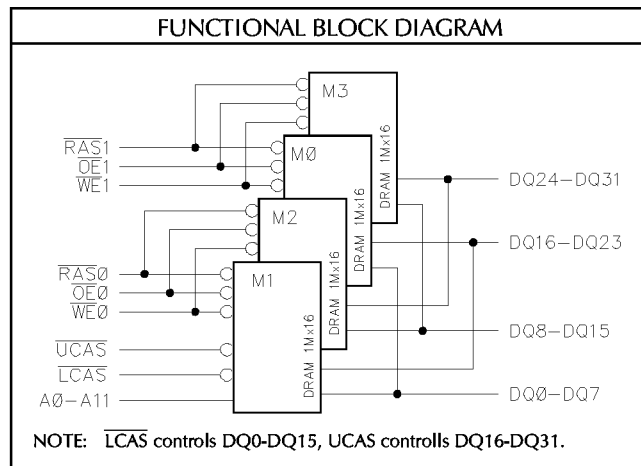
FUNCTIONAL BLOCK DIAGRAM

M3

$\overline{RAS1}$

$\overline{OE1}$

$\overline{WE1}$

MØ

DRAM 1Mx16

DQ24–DQ31

M2

DRAM 1Mx16

DQ16–DQ23

$\overline{RASØ}$

$\overline{OEØ}$

$\overline{WEØ}$

M1

DRAM 1Mx16

DQ8–DQ15

$\overline{UCAS}$

$\overline{LCAS}$

AØ–A11

DRAM 1Mx16

DQØ–DQ7

NOTE: $\overline{LCAS}$ controls DQ0-DQ15, UCAS controlls DQ16-DQ31.